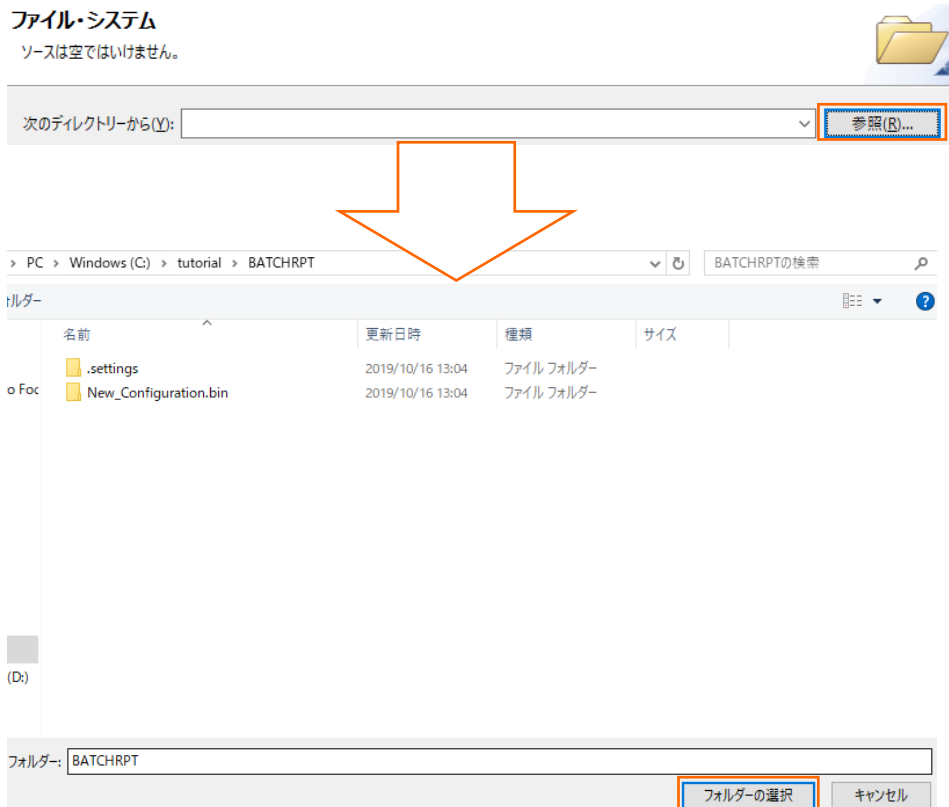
ファイル・システム
ソースは空ではいけません。

次のディレクトリーから(Y):

参照(R)...

> PC > Windows (C:) > tutorial > BATCHRPT

BATCHRPTの検索

ォルダー

| 名前 | 更新日時 | 種類 | サイズ |
|---|---|---|---|
| .settings | 2019/10/16 13:04 | ファイル フォルダー | |
| New_Configuration.bin | 2019/10/16 13:04 | ファイル フォルダー | |

o Foc

(D:)

フォルダー: BATCHRPT

フォルダーの選択 キャンセル